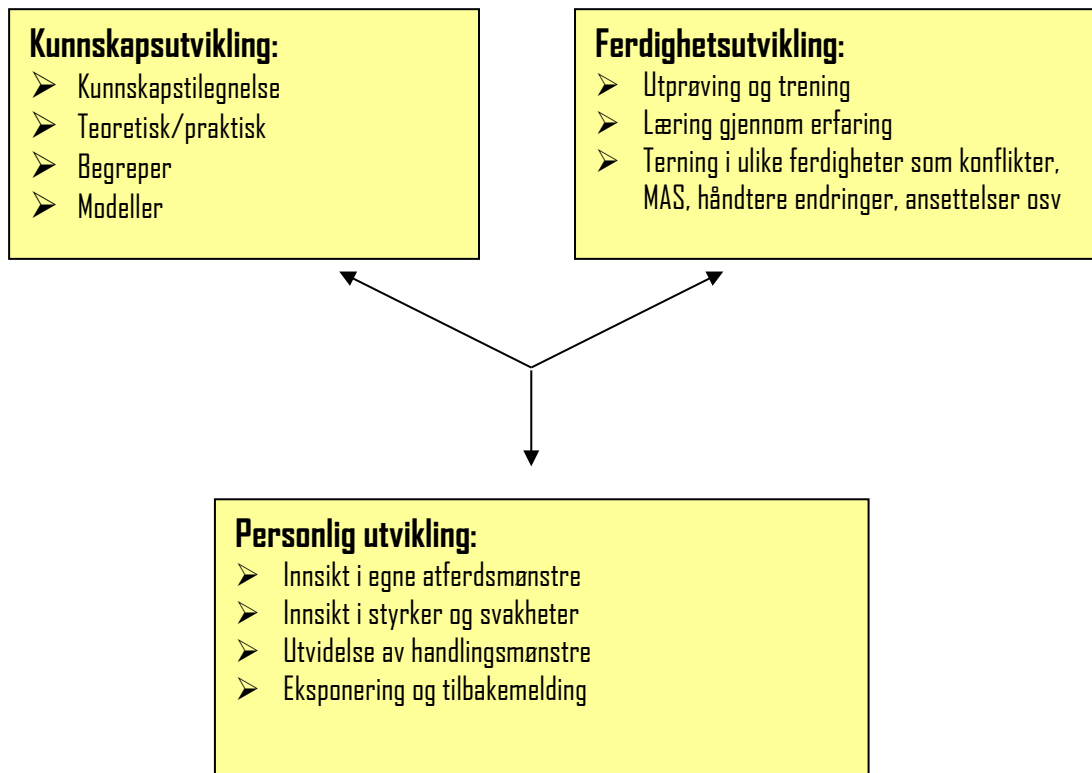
**Kunnskapsutvikling:**
- Kunnskapstilegnelse
- Teoretisk/praktisk
- Begreper
- Modeller

**Ferdighetsutvikling:**
- Utprøving og trening
- Læring gjennom erfaring
- Terning i ulike ferdigheter som konflikter, MAS, håndtere endringer, ansettelser osv

**Personlig utvikling:**
- Innsikt i egne atferdsmønstre
- Innsikt i styrker og svakheter
- Utvidelse av handlingsmønstre
- Eksponering og tilbakemelding